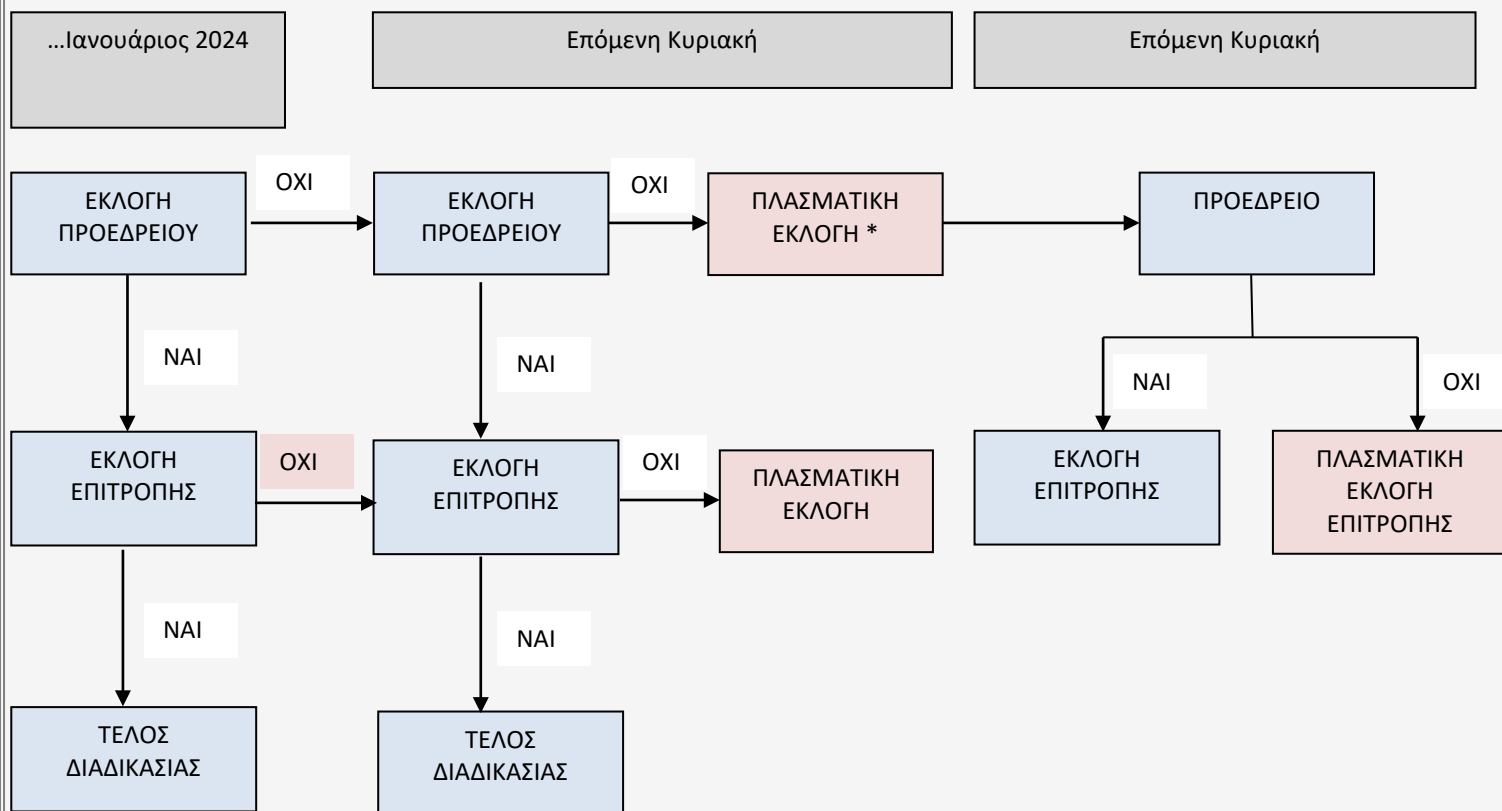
…Ιανουάριος 2024

Επόμενη Κυριακή

Επόμενη Κυριακή

ΕΚΛΟΓΗ ΠΡΟΕΔΡΕΙΟΥ

ΟΧΙ

ΕΚΛΟΓΗ ΠΡΟΕΔΡΕΙΟΥ

ΟΧΙ

ΠΛΑΣΜΑΤΙΚΗ ΕΚΛΟΓΗ *

ΠΡΟΕΔΡΕΙΟ

ΝΑΙ

ΝΑΙ

ΝΑΙ

ΟΧΙ

ΕΚΛΟΓΗ ΕΠΙΤΡΟΠΗΣ

ΟΧΙ

ΕΚΛΟΓΗ ΕΠΙΤΡΟΠΗΣ

ΟΧΙ

ΠΛΑΣΜΑΤΙΚΗ ΕΚΛΟΓΗ

ΕΚΛΟΓΗ ΕΠΙΤΡΟΠΗΣ

ΠΛΑΣΜΑΤΙΚΗ ΕΚΛΟΓΗ ΕΠΙΤΡΟΠΗΣ

ΝΑΙ

ΝΑΙ

ΤΕΛΟΣ ΔΙΑΔΙΚΑΣΙΑΣ

ΤΕΛΟΣ ΔΙΑΔΙΚΑΣΙΑΣ